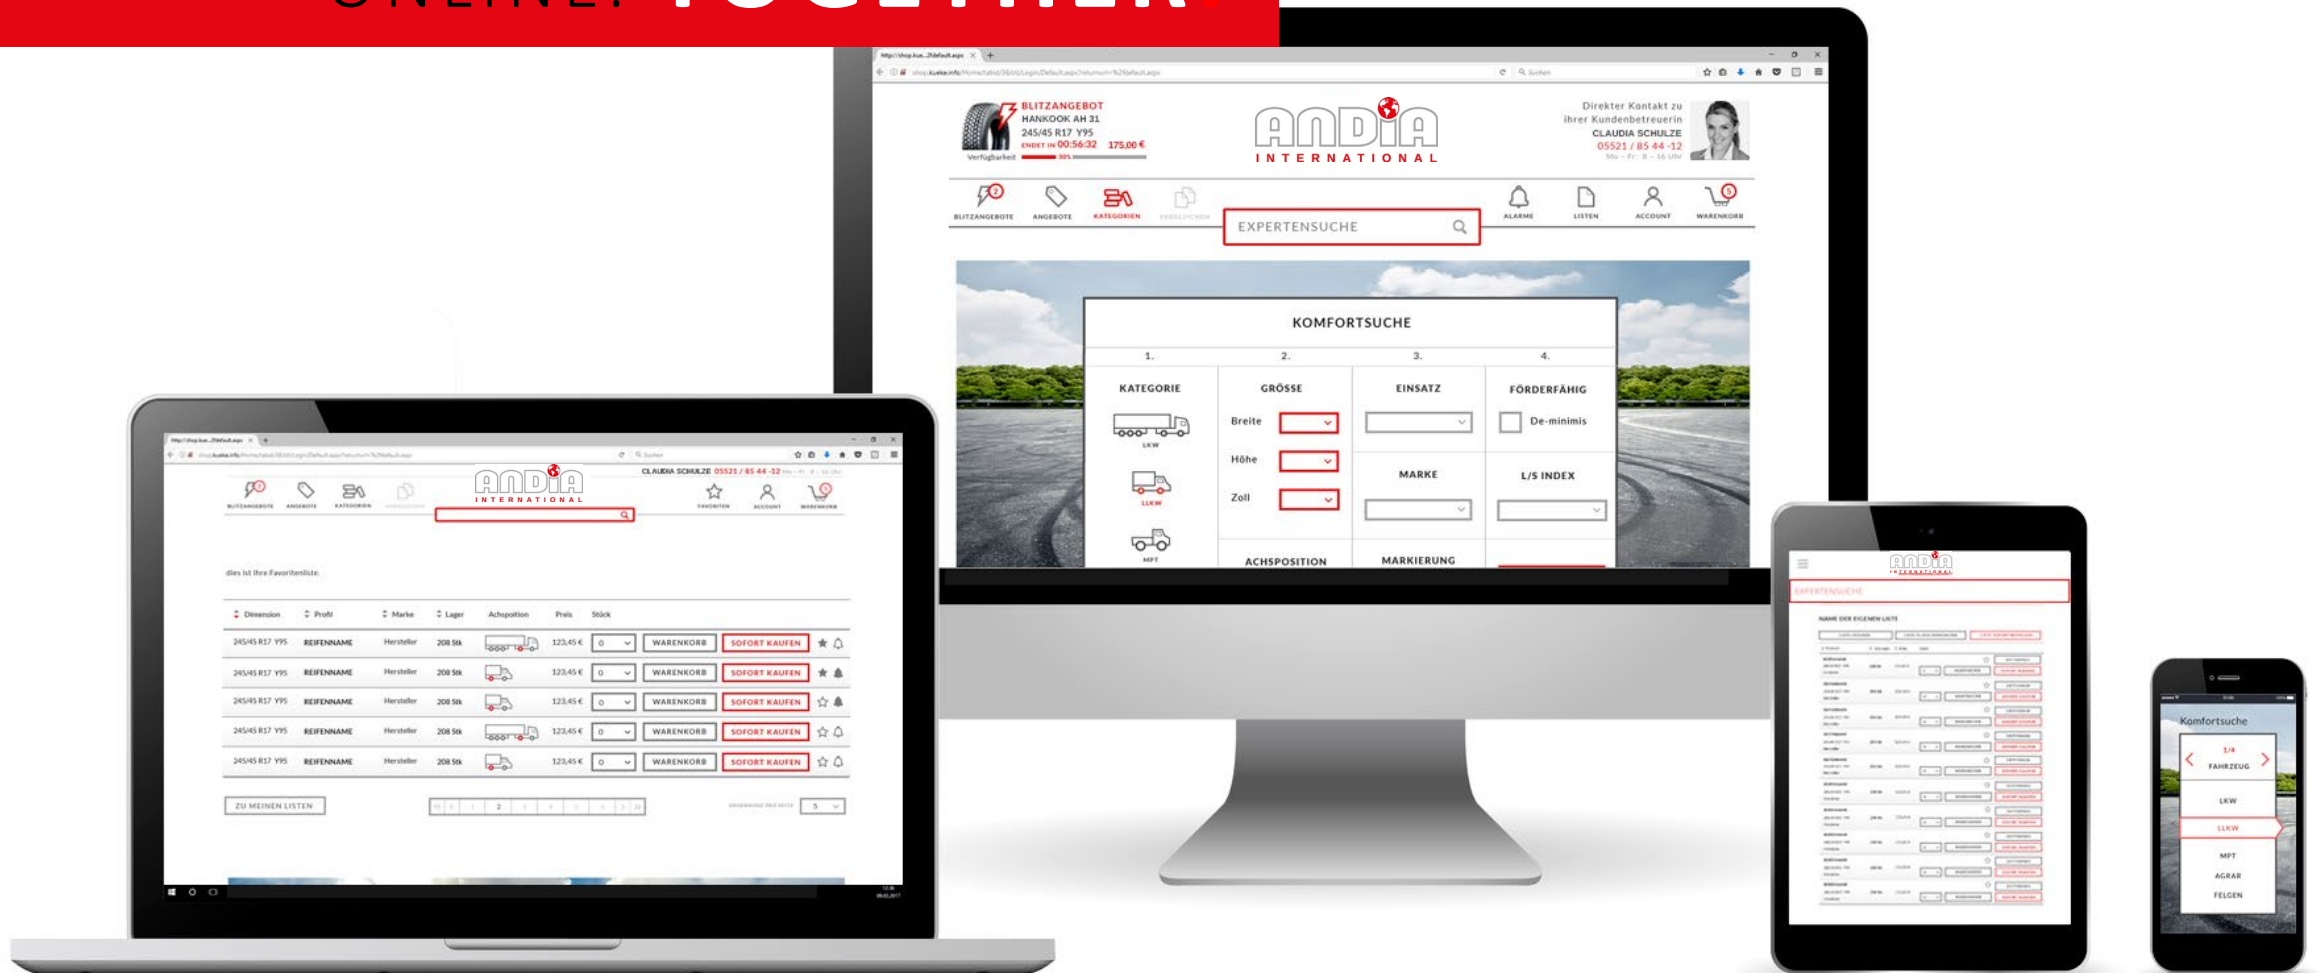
ONLINE. TOGETHER.

BLITZANGEBOT
HANKOOK AH 31
245/45 R17 Y95
ENDET IN 00:56:32 175,00 €
Verfügbarkeit

ANDIA INTERNATIONAL

Direkter Kontakt zu ihrer Kundenbetreuerin
CLAUDIA SCHULZE
05521 / 85 44 -12
Mo - Fr 8 - 16 Uhr

BLITZANGEBOTE ANGEBOTE KATEGORIEN VERGLEICHEN
EXPERTENSUCHE
ALARME LISTEN ACCOUNT WARENKORB

KOMFORTSUCHE

1. 2. 3. 4.

KATEGORIE
LKW
LLKW
MPT

GRÖSSE
Breite
Höhe
Zoll

EINSATZ

MARKE

FÖRDERFÄHIG
De-minimis

L/S INDEX

ACHSPOSITION

MARKIERUNG

ANDIA INTERNATIONAL
CLAUDIA SCHULZE 05521 / 85 44 -12
BLITZANGEBOTE ANGEBOTE KATEGORIEN FAVORITEN ACCOUNT WARENKORB

dies ist Ihre Favoritenliste.

| Dimension | Profil | Marke | Lager | Achsposition | Preis | Stück | | | |
|---|---|---|---|---|---|---|---|---|---|
| 245/45 R17 Y95 | REIFENNAME | Hersteller | 208 Stk | | 123,45 € | 0 | WARENKORB | SOFORT KAUFEN | |
| 245/45 R17 Y95 | REIFENNAME | Hersteller | 208 Stk | | 123,45 € | 0 | WARENKORB | SOFORT KAUFEN | |
| 245/45 R17 Y95 | REIFENNAME | Hersteller | 208 Stk | | 123,45 € | 0 | WARENKORB | SOFORT KAUFEN | |
| 245/45 R17 Y95 | REIFENNAME | Hersteller | 208 Stk | | 123,45 € | 0 | WARENKORB | SOFORT KAUFEN | |
| 245/45 R17 Y95 | REIFENNAME | Hersteller | 208 Stk | | 123,45 € | 0 | WARENKORB | SOFORT KAUFEN | |

ZU MEINEN LISTEN
1 2 3 4 5 6
5

ANDIA INTERNATIONAL
EXPERTENSUCHE
NAME DER EIGENEN LISTE

Komfortsuche
1/4
FAHRZEUG
LKW
LLKW
MPT
AGRAR
FELGEN